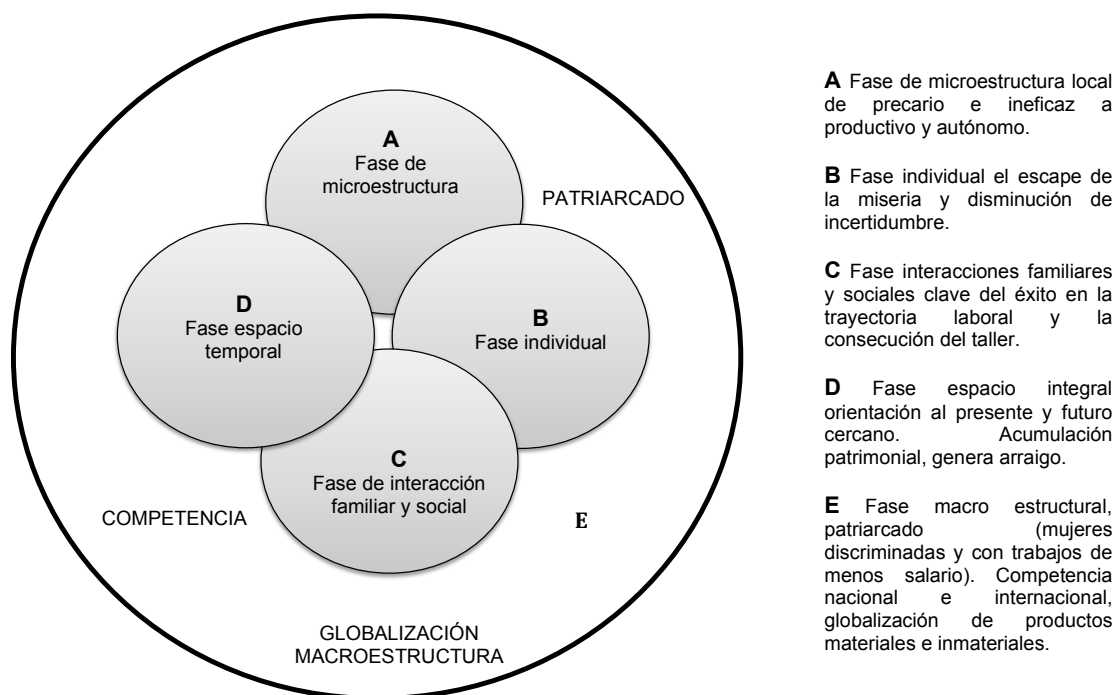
A
Fase de microestructura

PATRIARCADO

D
Fase espacio temporal

B
Fase individual

C
Fase de interacción familiar y social

COMPETENCIA

E

GLOBALIZACIÓN
MACROESTRUCTURA

**A** Fase de microestructura local de precario e ineficaz a productivo y autónomo.

**B** Fase individual el escape de la miseria y disminución de incertidumbre.

**C** Fase interacciones familiares y sociales clave del éxito en la trayectoria laboral y la consecución del taller.

**D** Fase espacio integral orientación al presente y futuro cercano. Acumulación patrimonial, genera arraigo.

**E** Fase macro estructural, patriarcado (mujeres discriminadas y con trabajos de menos salario). Competencia nacional e internacional, globalización de productos materiales e inmateriales.